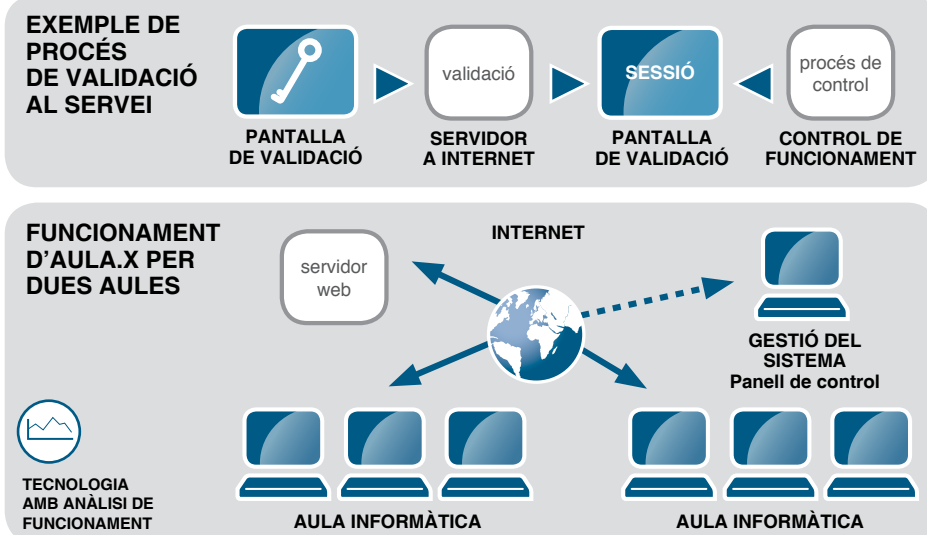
EXEMPLE DE PROCÉS DE VALIDACIÓ AL SERVEI

PANTALLA DE VALIDACIÓ

validació

SERVIDOR A INTERNET

SESSIÓ

PANTALLA DE VALIDACIÓ

procés de control

CONTROL DE FUNCIONAMENT

FUNCIONAMENT D'AULA.X PER DUES AULES

servidor web

INTERNET

GESTIÓ DEL SISTEMA
Panell de control

TECNOLOGIA AMB ANÀLISI DE FUNCIONAMENT

AULA INFORMÀTICA

AULA INFORMÀTICA